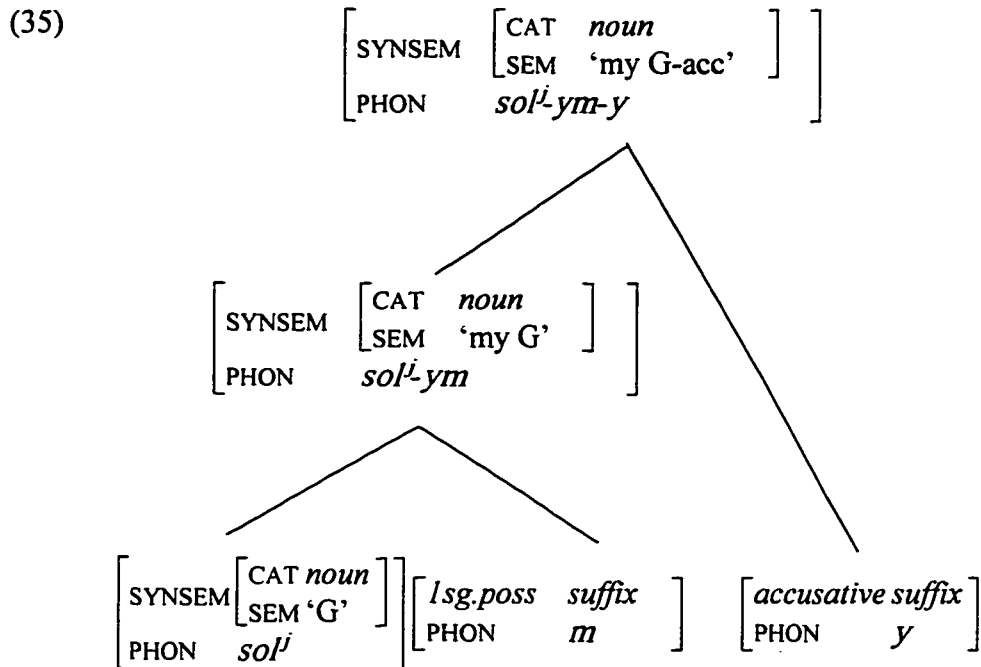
(35)

$\left[\begin{array}{ll} \text{SYNSEM} & \left[\begin{array}{ll} \text{CAT} & \textit{noun} \\ \text{SEM} & \text{'my G-acc'} \end{array}\right] \\ \text{PHON} & \textit{sol}^{j}\textit{-ym-y} \end{array}\right]$

$\left[\begin{array}{ll} \text{SYNSEM} & \left[\begin{array}{ll} \text{CAT} & \textit{noun} \\ \text{SEM} & \text{'my G'} \end{array}\right] \\ \text{PHON} & \textit{sol}^{j}\textit{-ym} \end{array}\right]$

$\left[\begin{array}{ll} \text{SYNSEM} & \left[\begin{array}{l} \text{CAT } \textit{noun} \\ \text{SEM 'G'} \end{array}\right] \\ \text{PHON} & \textit{sol}^{j} \end{array}\right]$ $\left[\begin{array}{ll} \textit{1sg.poss} & \textit{suffix} \\ \text{PHON} & \textit{m} \end{array}\right]$ $\left[\begin{array}{ll} \textit{accusative} & \textit{suffix} \\ \text{PHON} & \textit{y} \end{array}\right]$